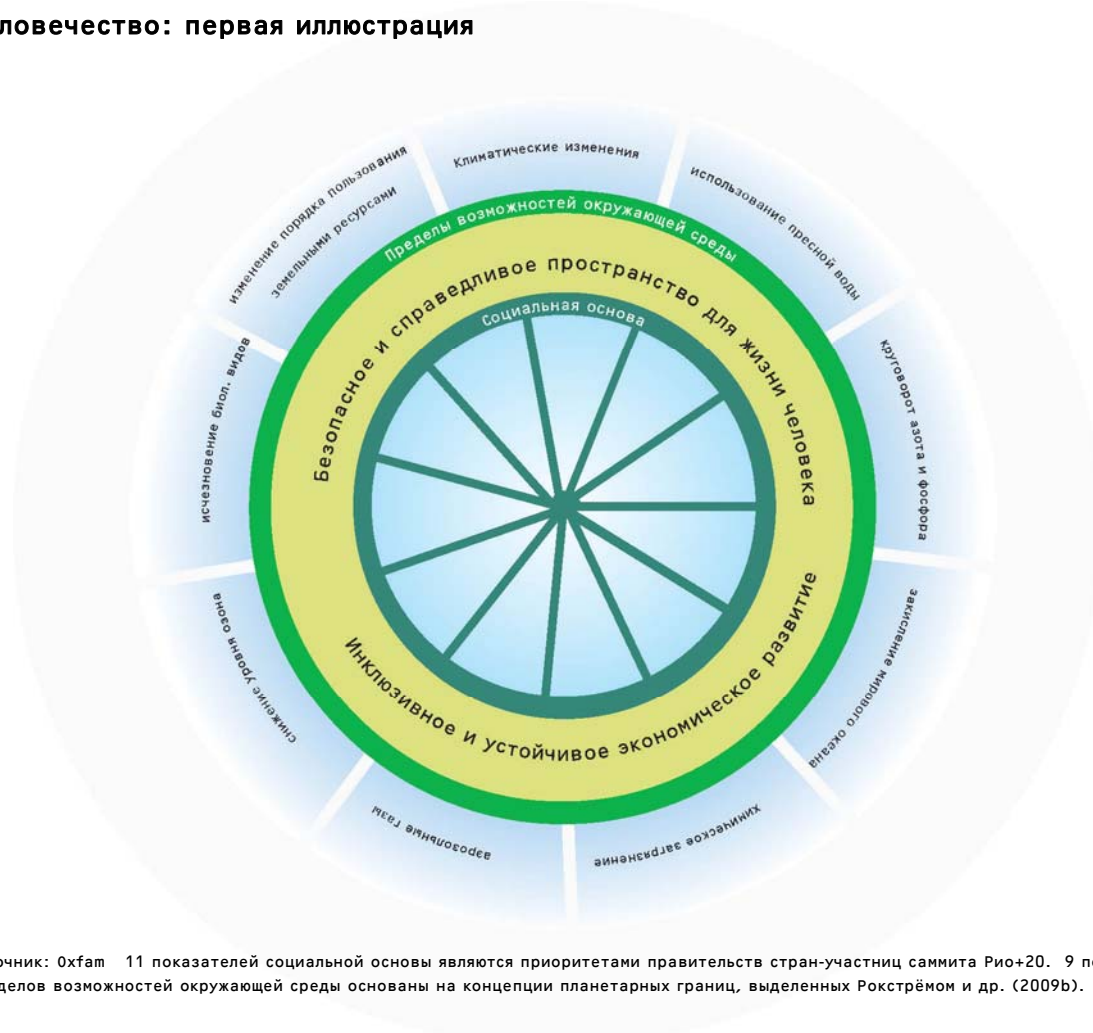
ловечество: первая иллюстрация

Климатические изменения

использование пресной воды

круговорот азота и фосфора

закисление мирового океана

химическое загрязнение

аэрозольные газы

снижение уровня озона

исчезновение биол. видов

изменение порядка пользования земельными ресурсами

Пределы возможностей окружающей среды

Безопасное и справедливое пространство для жизни человека

Социальная основа

Инклюзивное и устойчивое экономическое развитие

очник: Oxfam 11 показателей социальной основы являются приоритетами правительств стран-участниц саммита Рио+20. 9 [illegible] делов возможностей окружающей среды основаны на концепции планетарных границ, выделенных Рокстрёмом и др. (2009b).